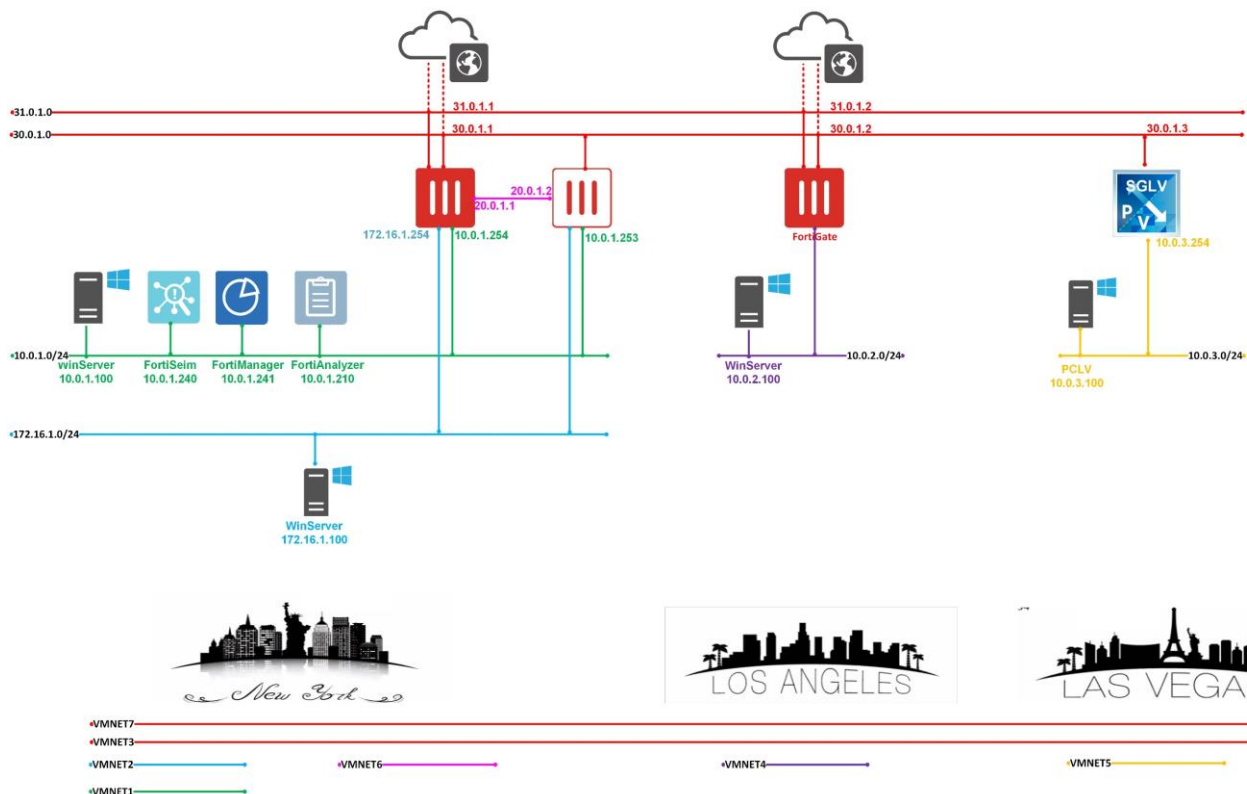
31.0.1.0
30.0.1.0
31.0.1.1
30.0.1.1
31.0.1.2
30.0.1.2
30.0.1.3
20.0.1.2
20.0.1.1
172.16.1.254
10.0.1.254
10.0.1.253
FortiGate
SGLV
P V
10.0.3.254
10.0.1.0/24
winServer
10.0.1.100
FortiSeim
10.0.1.240
FortiManager
10.0.1.241
FortiAnalyzer
10.0.1.210
WinServer
10.0.2.100
10.0.2.0/24
PCLV
10.0.3.100
10.0.3.0/24
172.16.1.0/24
WinServer
172.16.1.100
New York
LOS ANGELES
LAS VEGA
VMNET7
VMNET3
VMNET2
VMNET6
VMNET4
VMNET5
VMNET1